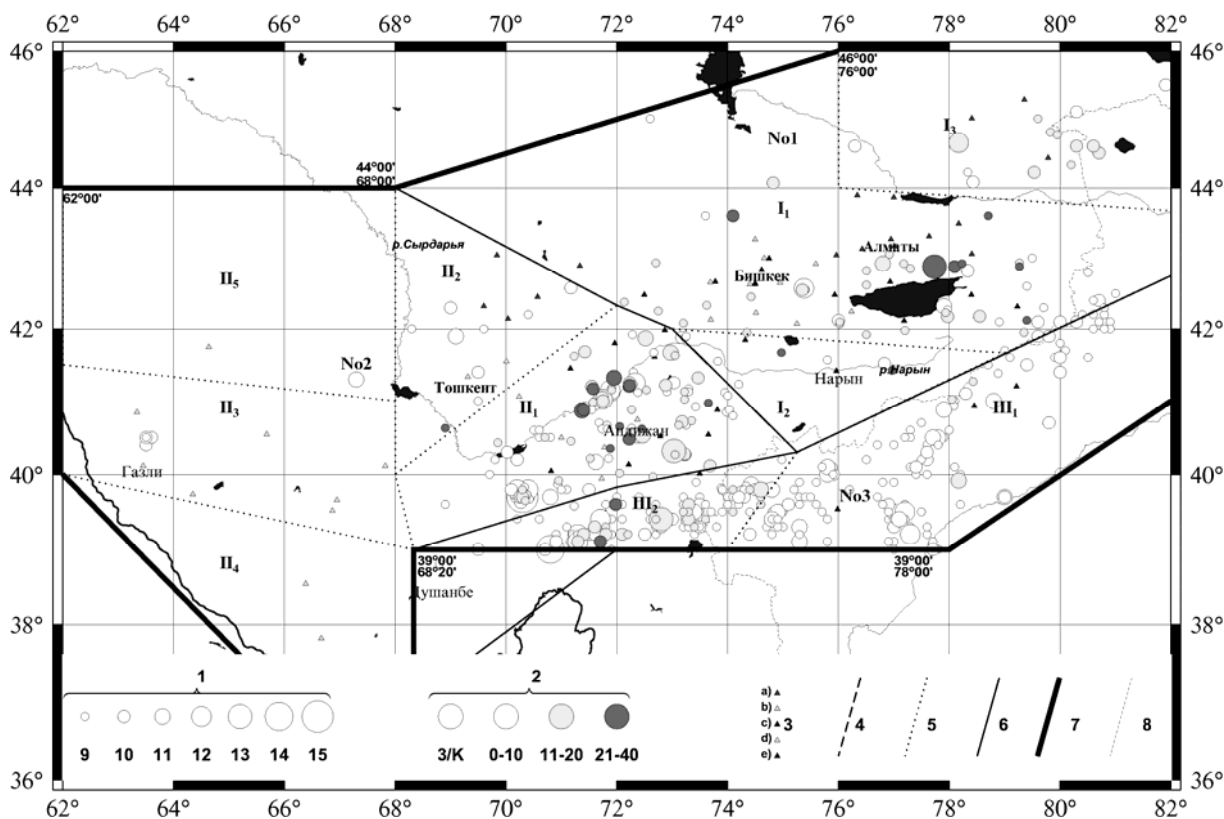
62° 64° 66° 68° 70° 72° 74° 76° 78° 80° 82°

46° 44° 42° 40° 38° 36°

46°00'
76°00'

No1

I3

44°00'
68°00'

62°00'

I1

р.Сырдарья

II2

Алматы

Бишкек

II5

No2

Тошкент

Нарын

р.Нарын

II1

II3

I2

III1

Андижан

Газли

III2

No3

II4

39°00'
68°20'

39°00'
78°00'

Душанбе

1

9 10 11 12 13 14 15

2

3/K 0-10 11-20 21-40

a)
b)
c) 3
d)
e)

4 5 6 7 8

62° 64° 66° 68° 70° 72° 74° 76° 78° 80° 82°